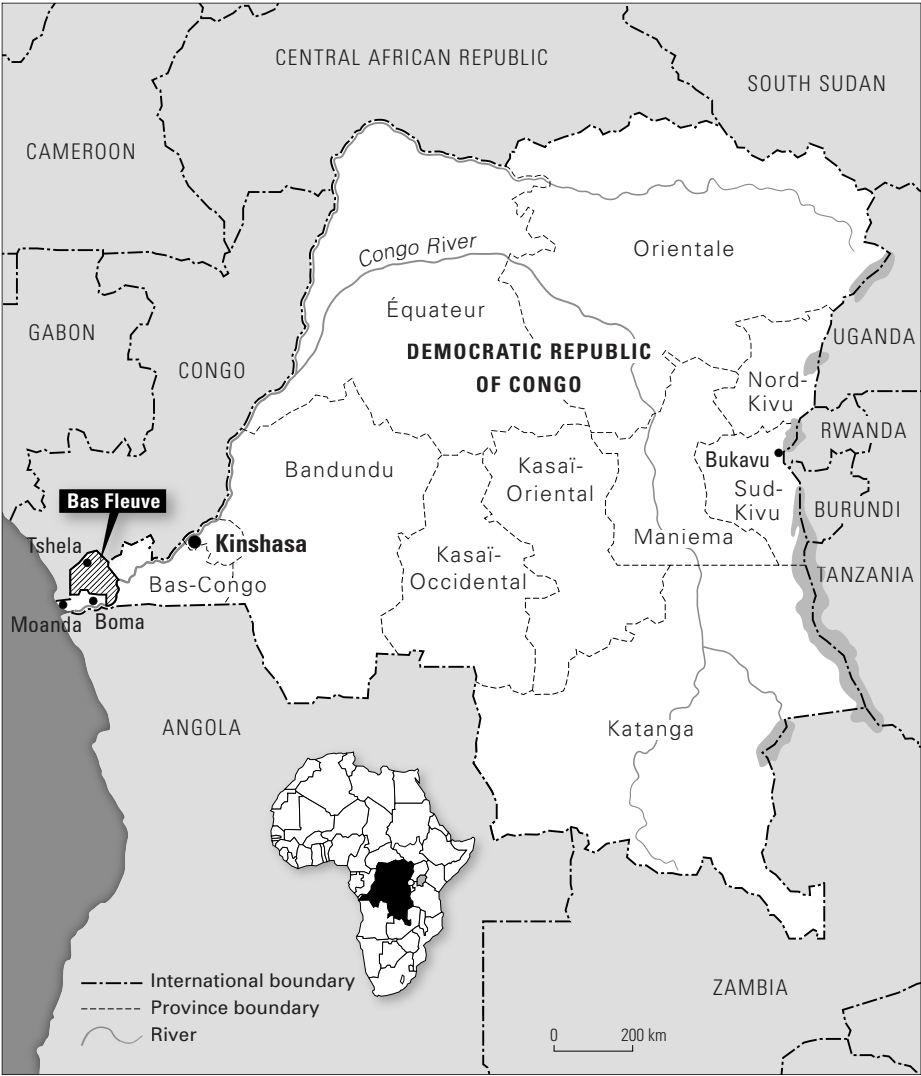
CENTRAL AFRICAN REPUBLIC

SOUTH SUDAN

CAMEROON

Congo River

Orientale

GABON

Équateur

UGANDA

CONGO

DEMOCRATIC REPUBLIC OF CONGO

Nord-Kivu

RWANDA

Bandundu

Kasaï-Oriental

Bukavu

Bas Fleuve

Sud-Kivu

BURUNDI

Tshela

Kinshasa

Maniema

Kasaï-Occidental

TANZANIA

Bas-Congo

Moanda

Boma

ANGOLA

Katanga

International boundary

Province boundary

River

ZAMBIA

0

200 km